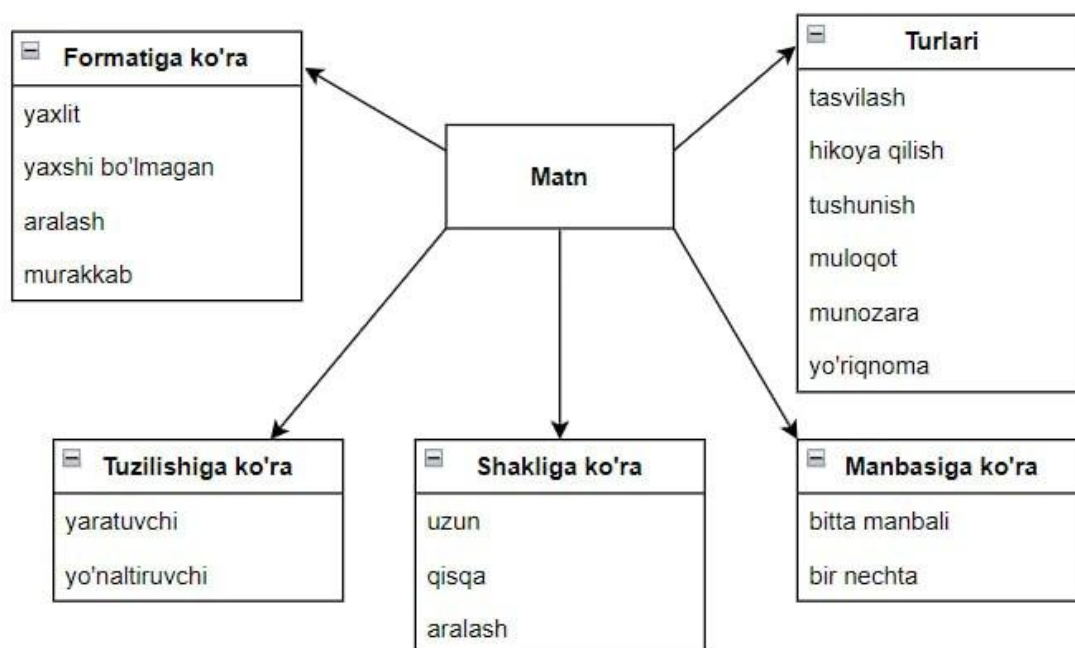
Formatiga ko'ra
yaxlit
yaxshi bo'lmagan
aralash
murakkab

Matn

Turlari
tasvilash
hikoya qilish
tushunish
muloqot
munozara
yo'riqnoma

Tuzilishiga ko'ra
yaratuvchi
yo'naltiruvchi

Shakliga ko'ra
uzun
qisqa
aralash

Manbasiga ko'ra
bitta manbali
bir nechta